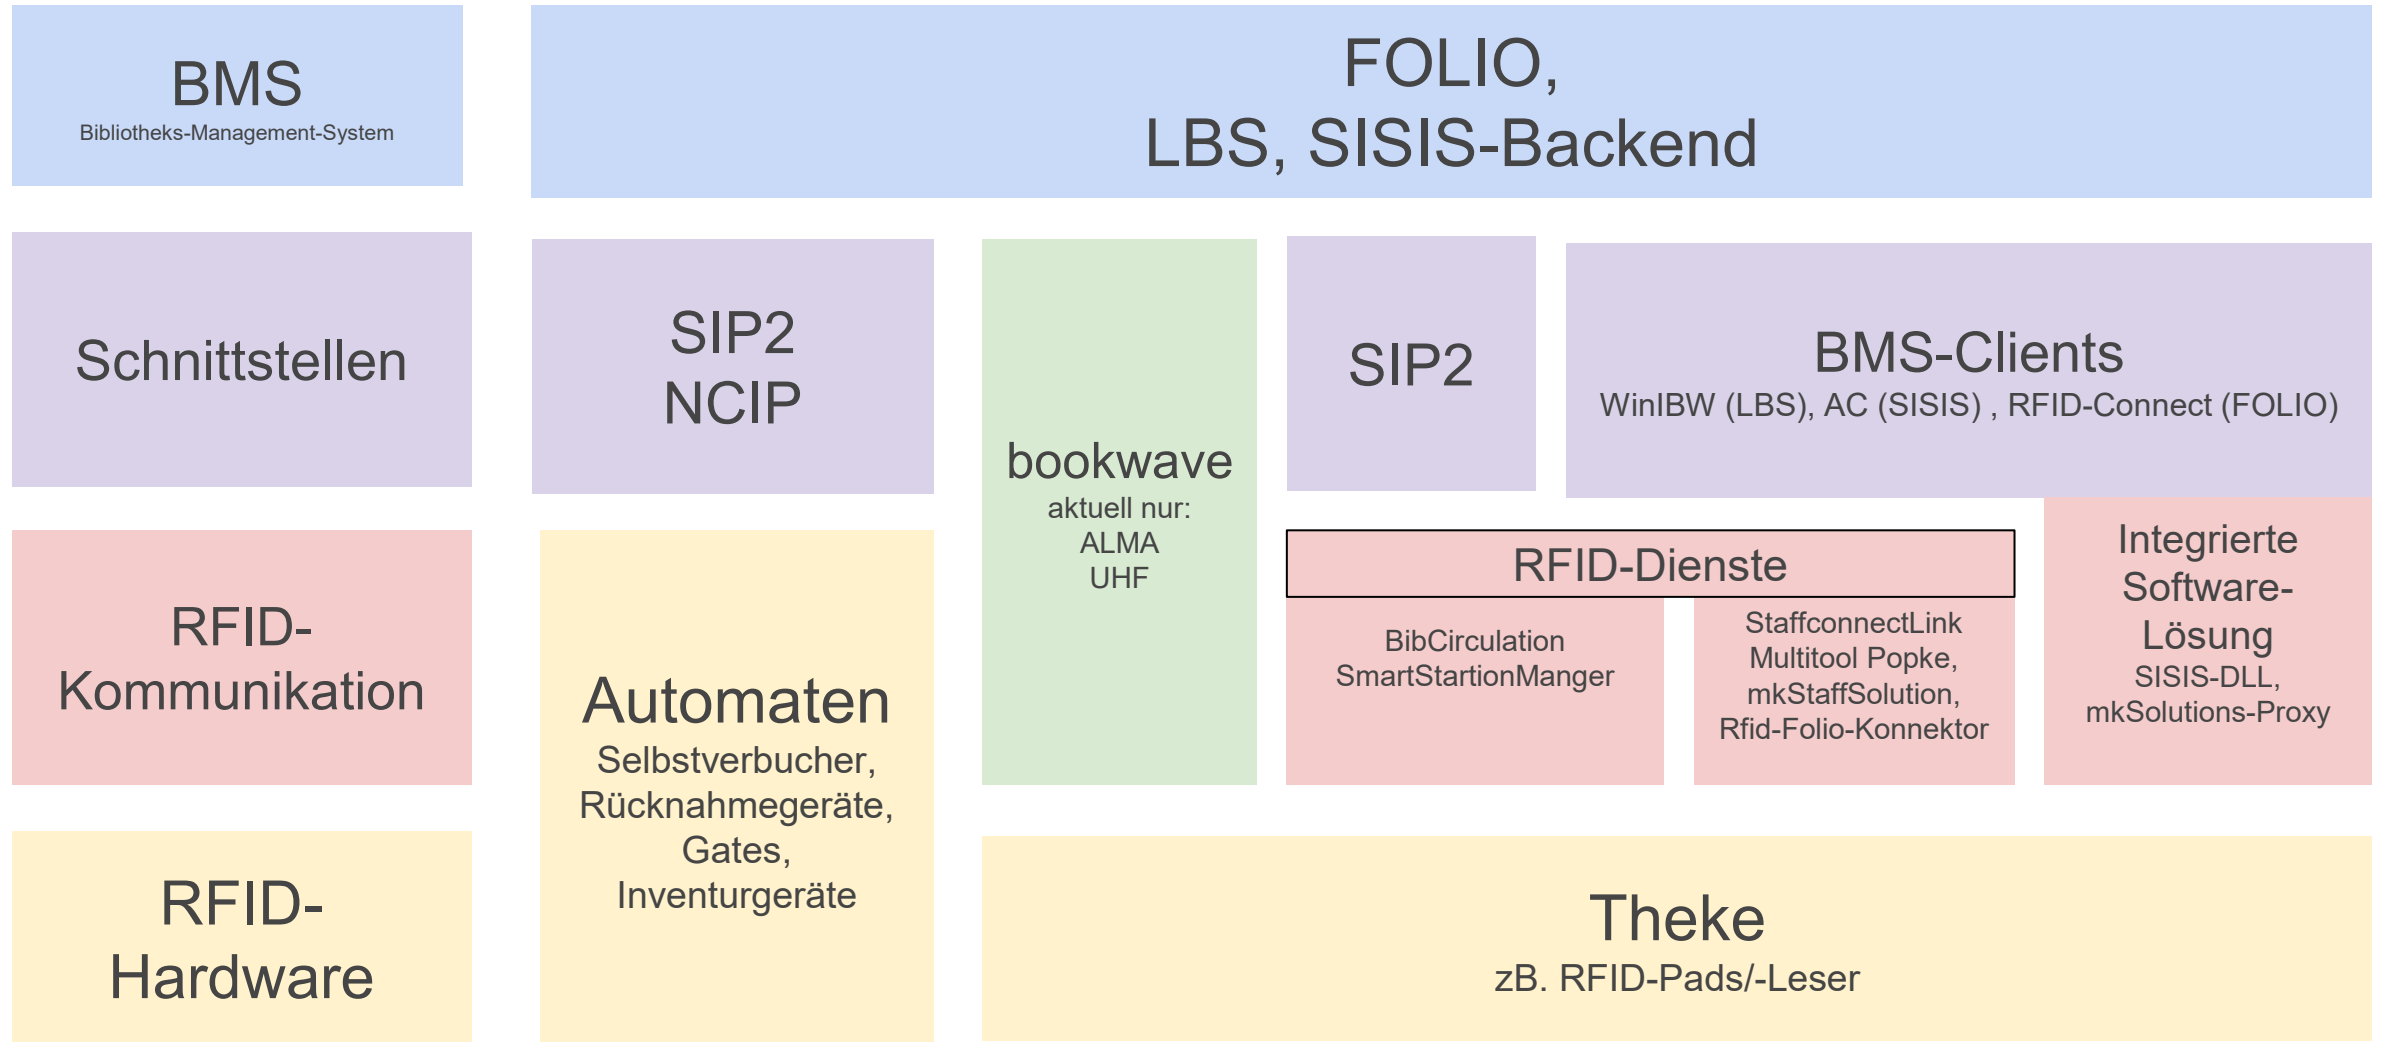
BMS
Bibliotheks-Management-System

FOLIO,
LBS, SISIS-Backend

Schnittstellen

SIP2
NCIP

bookwave
aktuell nur:
ALMA
UHF

SIP2

BMS-Clients
WinIBW (LBS), AC (SISIS) , RFID-Connect (FOLIO)

RFID-Kommunikation

Automaten
Selbstverbucher,
Rücknahmegeräte,
Gates,
Inventurgeräte

RFID-Dienste

BibCirculation
SmartStartionManger

StaffconnectLink
Multitool Popke,
mkStaffSolution,
Rfid-Folio-Konnektor

Integrierte Software-Lösung
SISIS-DLL,
mkSolutions-Proxy

RFID-Hardware

Theke
zB. RFID-Pads/-Leser